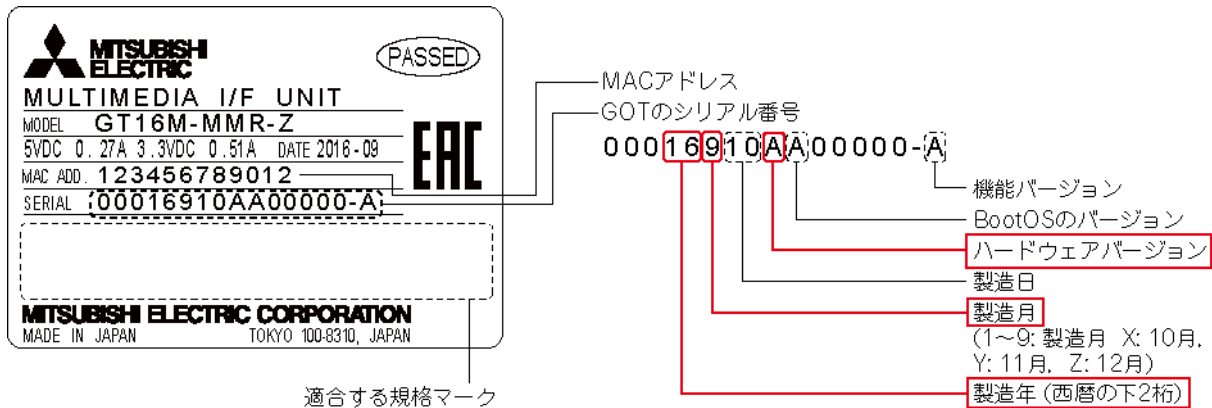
MITSUBISHI ELECTRIC

PASSED

MULTIMEDIA I/F UNIT

MODEL GT16M-MMR-Z

5VDC 0.27A 3.3VDC 0.51A DATE 2016-09

EAC

MAC ADD. 123456789012

SERIAL 00016910AA00000-A

MITSUBISHI ELECTRIC CORPORATION

MADE IN JAPAN TOKYO 100-8310, JAPAN

適合する規格マーク

MACアドレス

GOTのシリアル番号

00016910AA00000-A

機能バージョン

BootOSのバージョン

ハードウェアバージョン

製造日

製造月

(1~9: 製造月 X: 10月, Y: 11月, Z: 12月)

製造年 (西暦の下2桁)